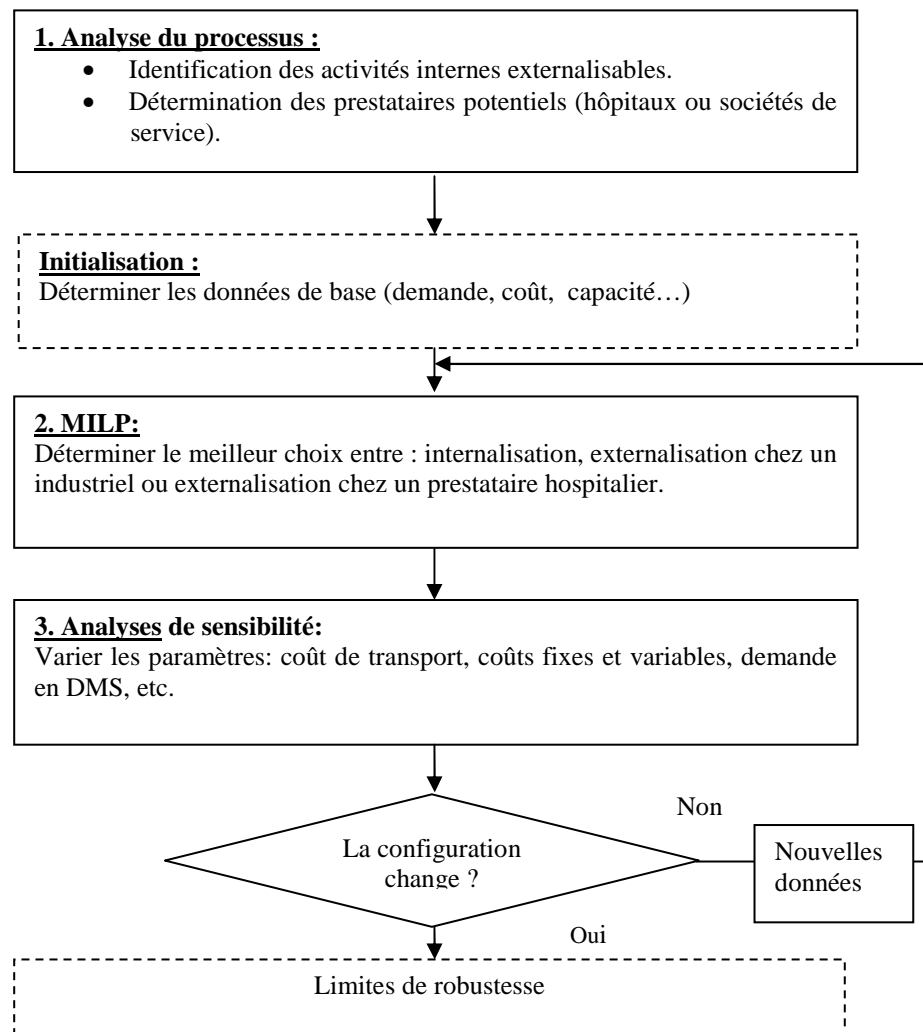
**1. Analyse du processus :**

- Identification des activités internes externalisables.
- Détermination des prestataires potentiels (hôpitaux ou sociétés de service).

**Initialisation :**

Déterminer les données de base (demande, coût, capacité…)

**2. MILP:**

Déterminer le meilleur choix entre : internalisation, externalisation chez un industriel ou externalisation chez un prestataire hospitalier.

**3. Analyses de sensibilité:**

Varier les paramètres: coût de transport, coûts fixes et variables, demande en DMS, etc.

La configuration change ?

Non

Nouvelles données

Oui

Limites de robustesse